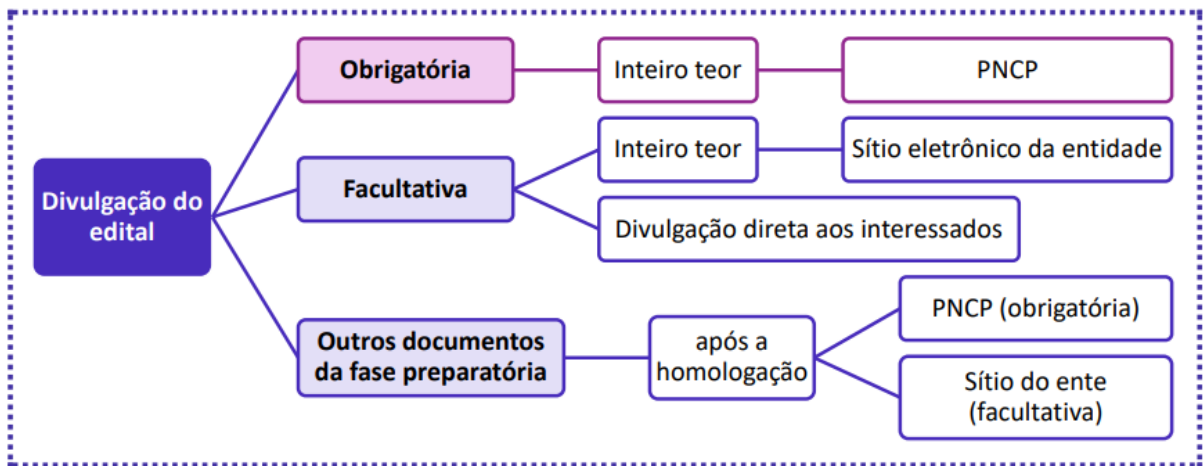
Divulgação do edital

Obrigatória

Inteiro teor

PNCP

Facultativa

Inteiro teor

Sítio eletrônico da entidade

Divulgação direta aos interessados

Outros documentos da fase preparatória

após a homologação

PNCP (obrigatória)

Sítio do ente (facultativa)